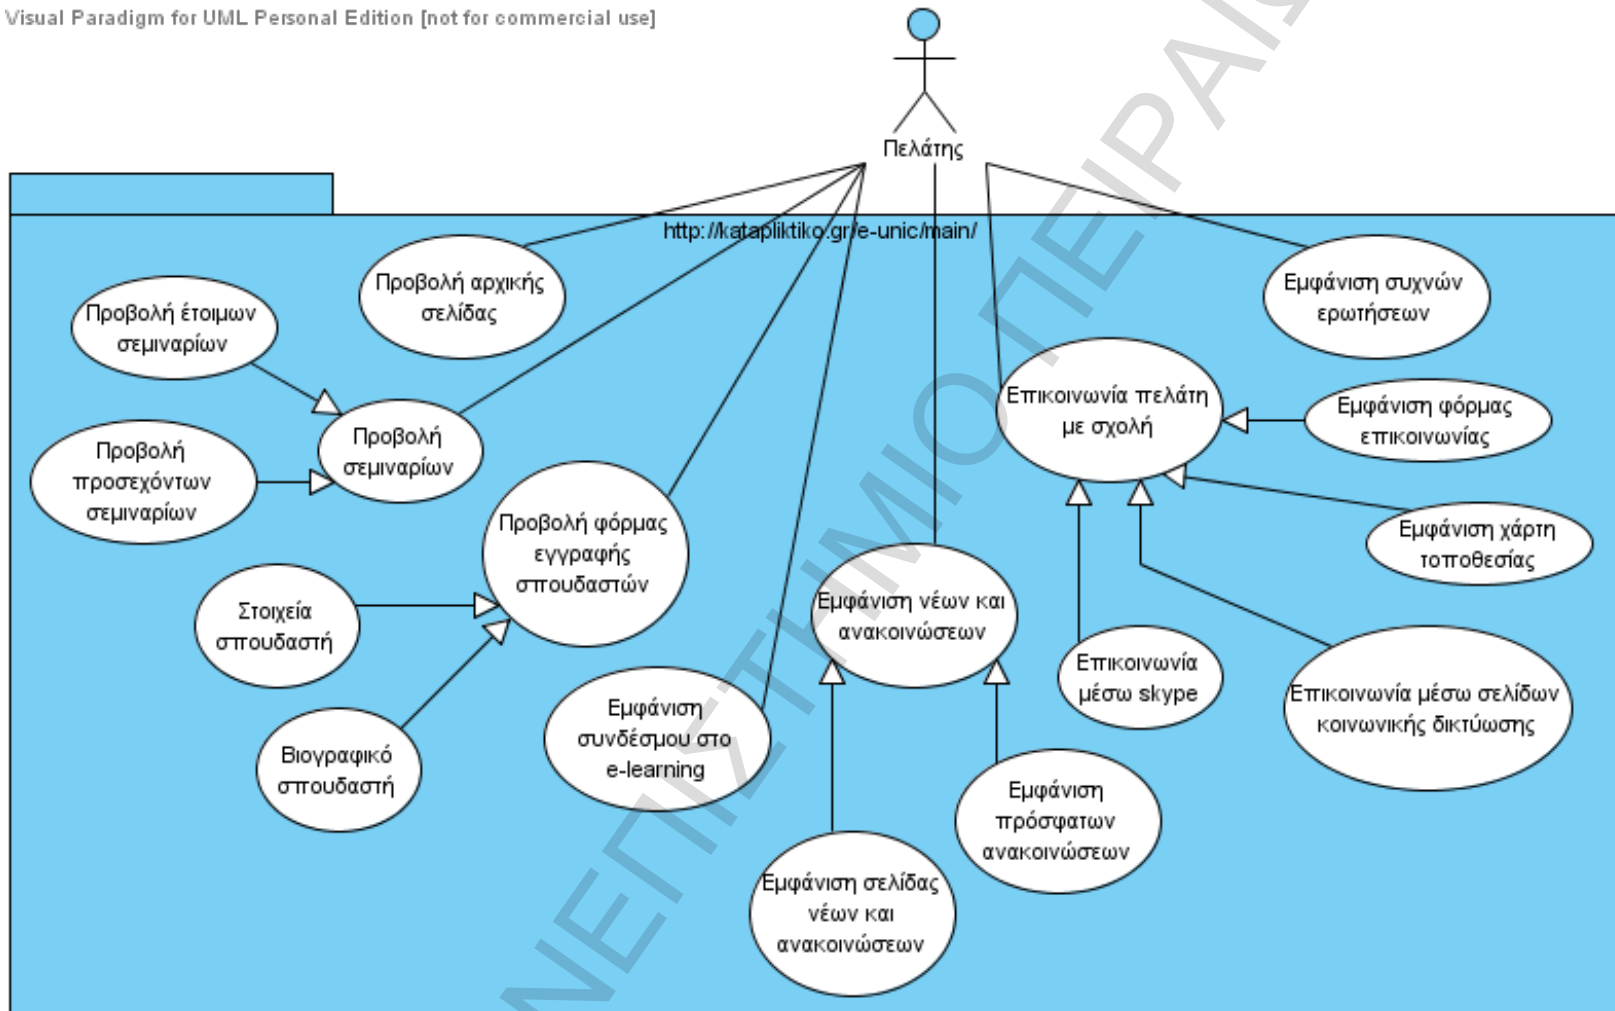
Visual Paradigm for UML Personal Edition [not for commercial use]

Πελάτης

http://katapliktiko.gr/e-unic/main/

Προβολή αρχικής σελίδας

Εμφάνιση συχνών ερωτήσεων

Προβολή έτοιμων σεμιναρίων

Προβολή προσεχόντων σεμιναρίων

Προβολή σεμιναρίων

Επικοινωνία πελάτη με σχολή

Εμφάνιση φόρμας επικοινωνίας

Προβολή φόρμας εγγραφής σπουδαστών

Εμφάνιση χάρτη τοποθεσίας

Στοιχεία σπουδαστή

Εμφάνιση νέων και ανακοινώσεων

Επικοινωνία μέσω skype

Επικοινωνία μέσω σελίδων κοινωνικής δικτύωσης

Βιογραφικό σπουδαστή

Εμφάνιση συνδέσμου στο e-learning

Εμφάνιση πρόσφατων ανακοινώσεων

Εμφάνιση σελίδας νέων και ανακοινώσεων

ΠΑΝΕΠΙΣΤΗΜΙΟ ΠΕΙΡΑΙΩΣ